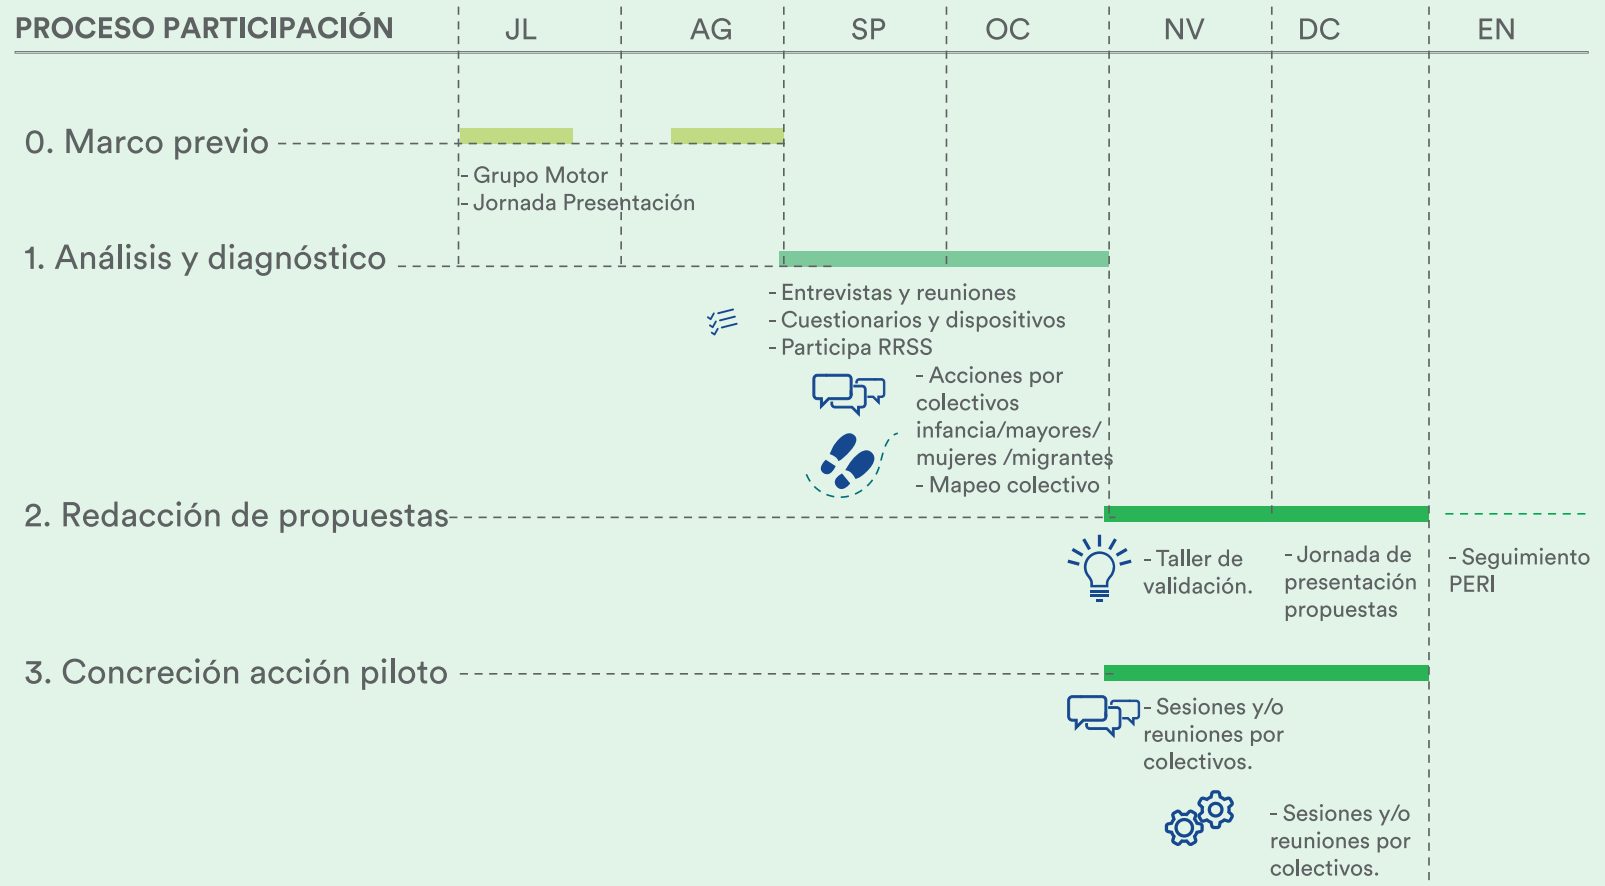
PROCESO PARTICIPACIÓN JL AG SP OC NV DC EN

0. Marco previo

- Grupo Motor
- Jornada Presentación

1. Análisis y diagnóstico

- Entrevistas y reuniones
- Cuestionarios y dispositivos
- Participa RRSS

- Acciones por colectivos infancia/mayores/ mujeres /migrantes
- Mapeo colectivo

2. Redacción de propuestas

- Taller de validación.

- Jornada de presentación propuestas

- Seguimiento PERI

3. Concreción acción piloto

- Sesiones y/o reuniones por colectivos.

- Sesiones y/o reuniones por colectivos.